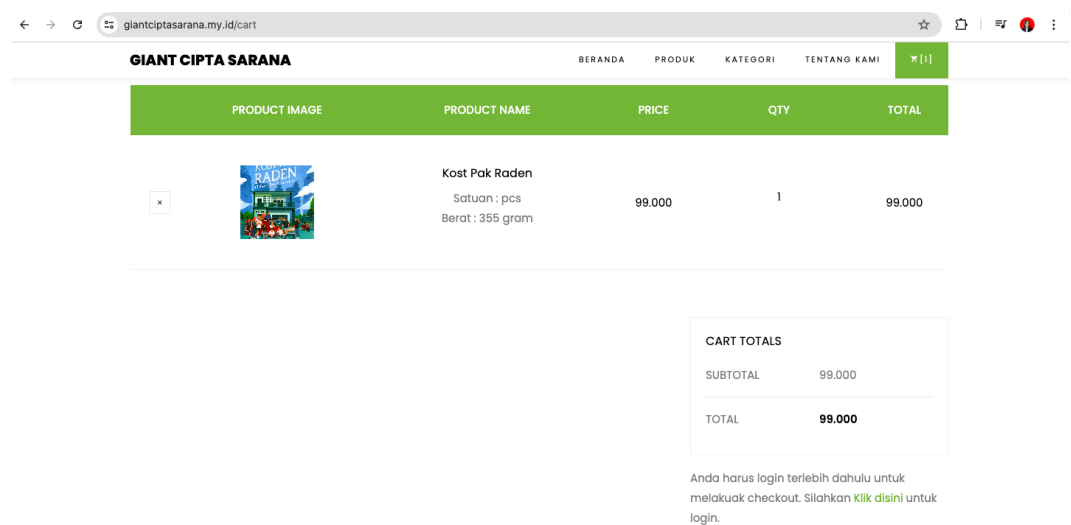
giantciptasarana.my.id/cart

GIANT CIPTA SARANA

BERANDA PRODUK KATEGORI TENTANG KAMI [1]

| | PRODUCT IMAGE | PRODUCT NAME | PRICE | QTY | TOTAL |
|---|---|---|---|---|---|
| × | RADEN | Kost Pak Raden Satuan : pcs Berat : 355 gram | 99.000 | 1 | 99.000 |

CART TOTALS

SUBTOTAL 99.000

TOTAL 99.000

Anda harus login terlebih dahulu untuk melakuak checkout. Silahkan Klik disini untuk login.